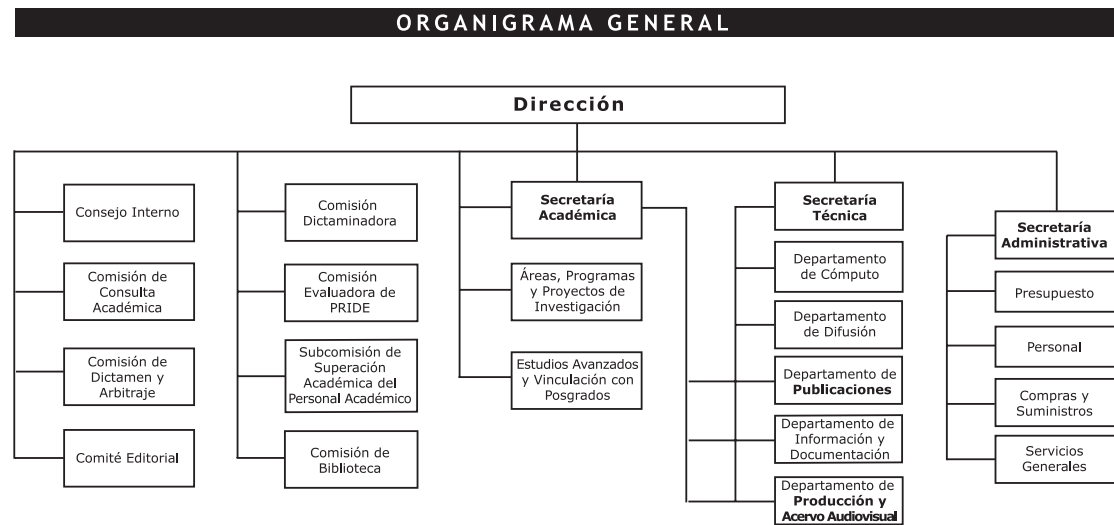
ORGANIGRAMA GENERAL

Dirección

Consejo Interno

Comisión de Consulta Académica

Comisión de Dictamen y Arbitraje

Comité Editorial

Comisión Dictaminadora

Comisión Evaluadora de PRIDE

Subcomisión de Superación Académica del Personal Académico

Comisión de Biblioteca

Secretaría Académica

Áreas, Programas y Proyectos de Investigación

Estudios Avanzados y Vinculación con Posgrados

Secretaría Técnica

Departamento de Cómputo

Departamento de Difusión

Departamento de Publicaciones

Departamento de Información y Documentación

Departamento de Producción y Acervo Audiovisual

Secretaría Administrativa

Presupuesto

Personal

Compras y Suministros

Servicios Generales